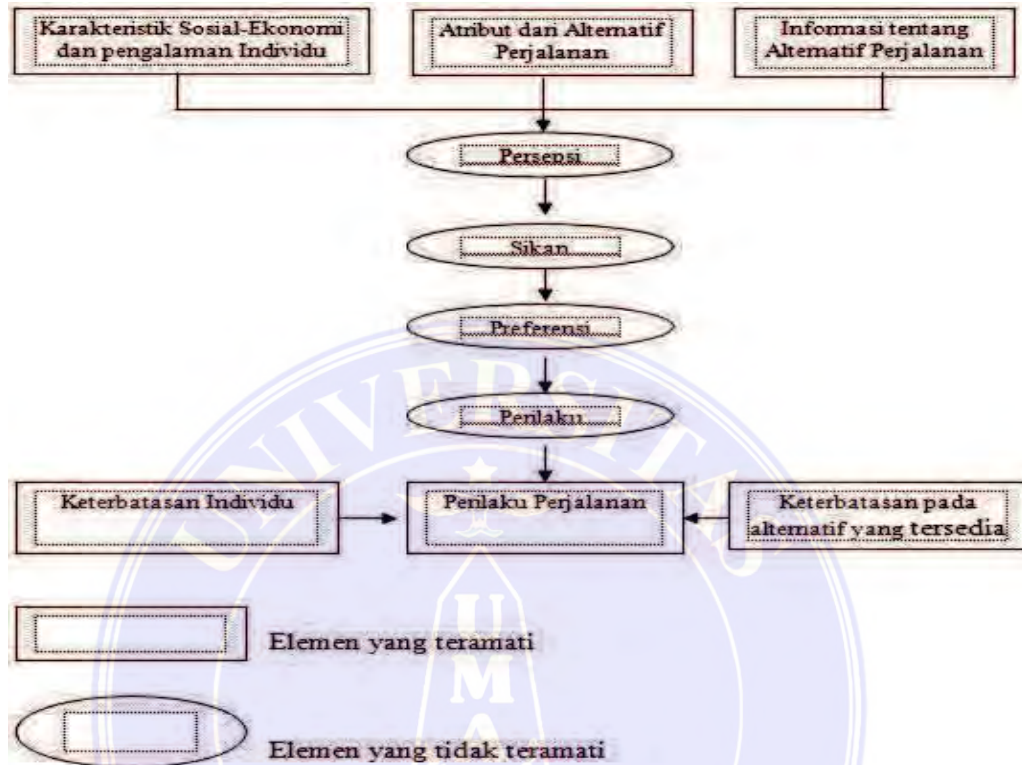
Karakteristik Sosial-Ekonomi dan pengalaman Individu

Atribut dari Alternatif Perjalanan

Informasi tentang Alternatif Perjalanan

Persepsi

Sikap

Preferensi

Perilaku

Keterbatasan Individu

Perilaku Perjalanan

Keterbatasan pada alternatif yang tersedia

Elemen yang teramati

Elemen yang tidak teramati

UNIVERSITAS

UMA